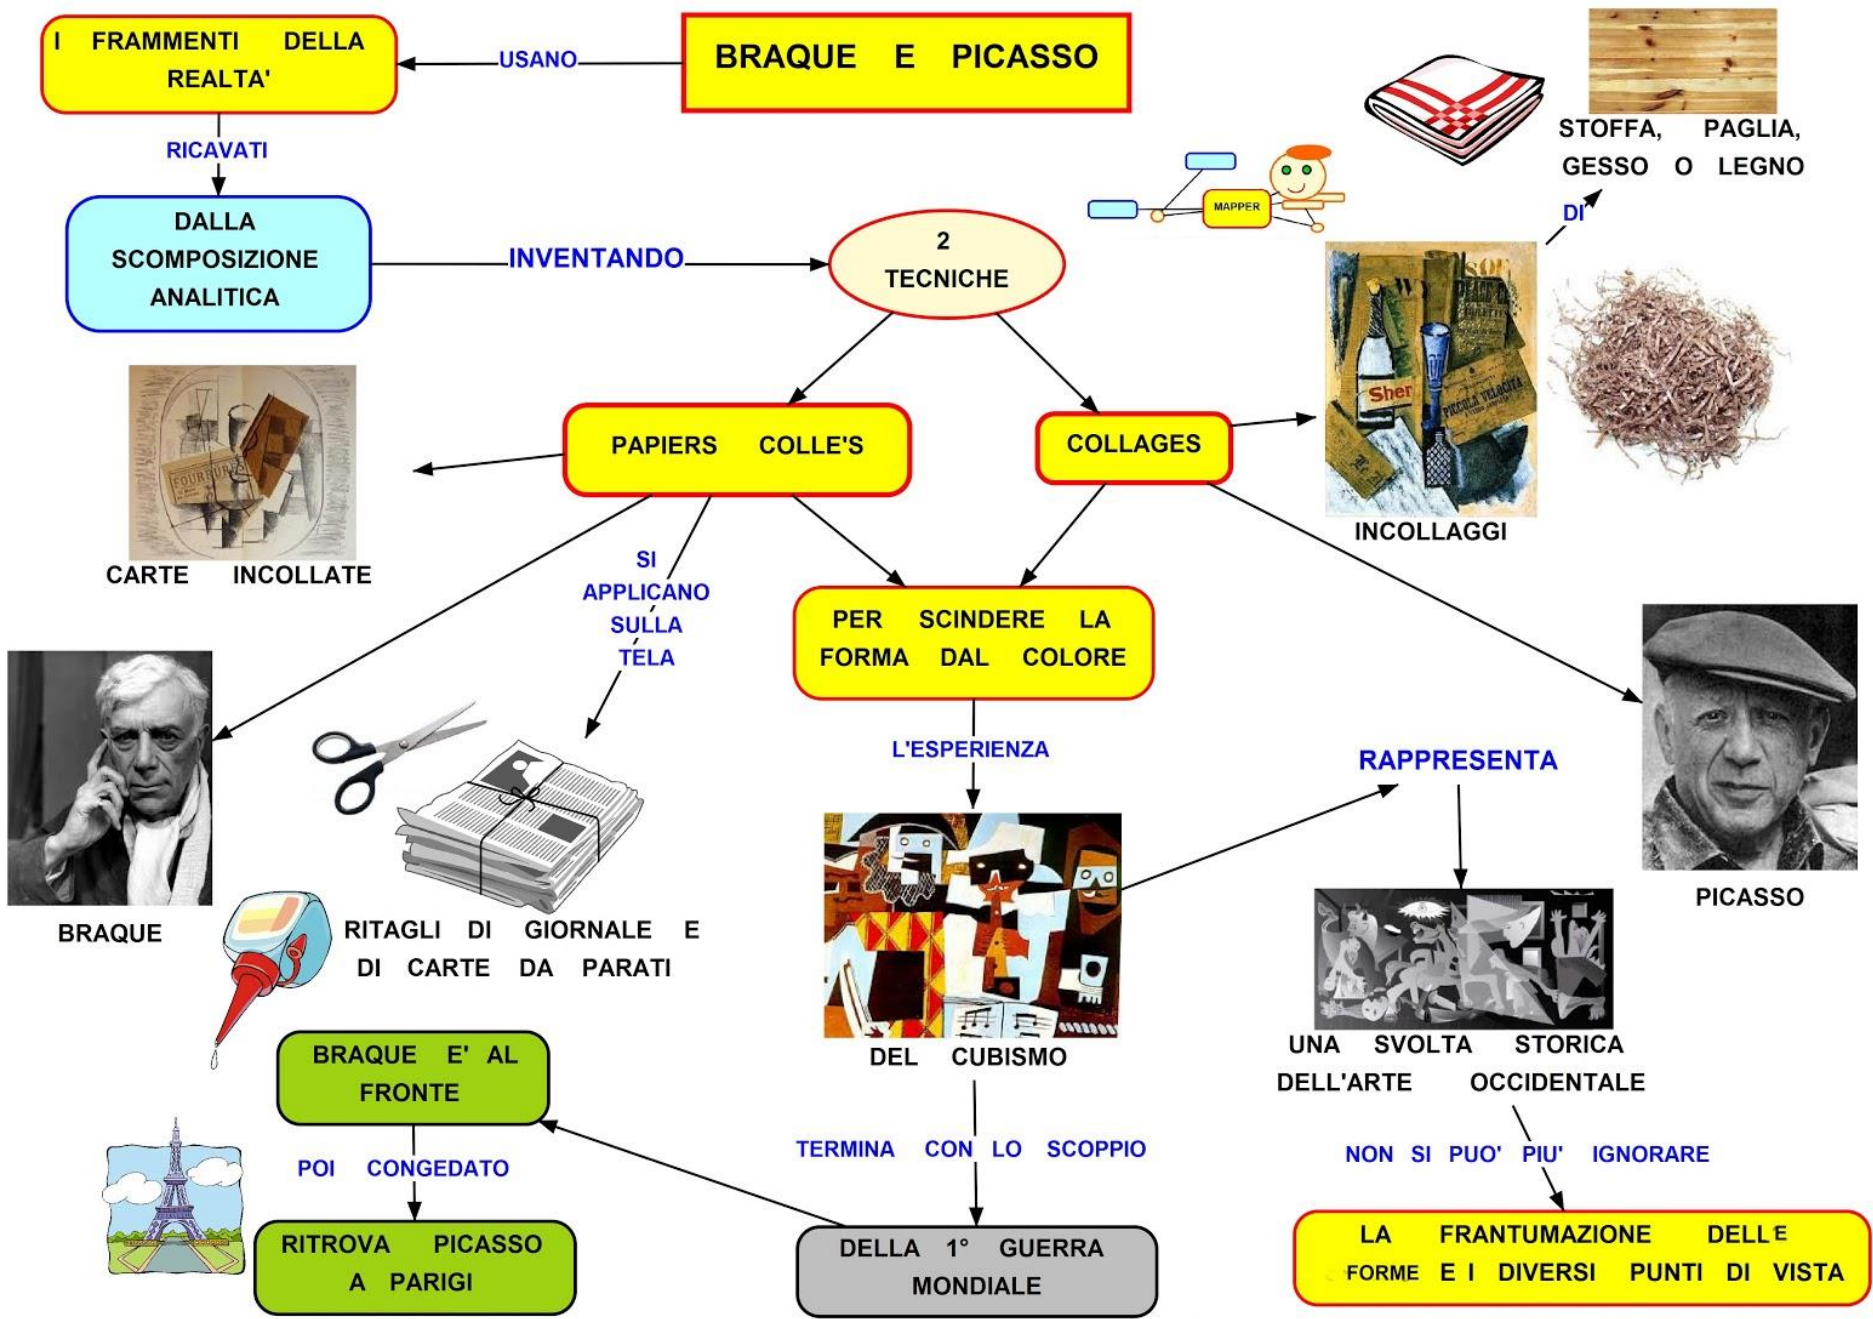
BRAQUE E PICASSO

USANO

I FRAMMENTI DELLA REALTA'

RICAVATI

DALLA SCOMPOSIZIONE ANALITICA

INVENTANDO

2 TECNICHE

MAPPER

STOFFA, PAGLIA, GESSO O LEGNO

DI

PAPIERS COLLE'S

COLLAGES

INCOLLAGGI

CARTE INCOLLATE

SI APPLICANO SULLA TELA

PER SCINDERE LA FORMA DAL COLORE

BRAQUE

RITAGLI DI GIORNALE E DI CARTE DA PARATI

L'ESPERIENZA

RAPPRESENTA

PICASSO

DEL CUBISMO

UNA SVOLTA STORICA DELL'ARTE OCCIDENTALE

BRAQUE E' AL FRONTE

POI CONGEDATO

RITROVA PICASSO A PARIGI

TERMINA CON LO SCOPPIO

DELLA 1° GUERRA MONDIALE

NON SI PUO' PIU' IGNORARE

LA FRANTUMAZIONE DELLE FORME E I DIVERSI PUNTI DI VISTA